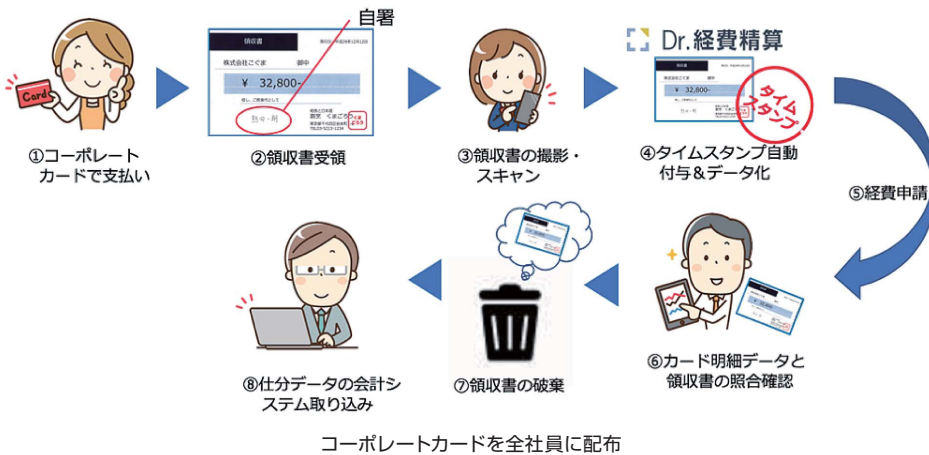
Card

①コーポレートカードで支払い

自署

領収書

株式会社こぐま　御中

¥　32,800-

但し、ご飲食代として

熊谷一朗

②領収書受領

③領収書の撮影・スキャン

Dr.経費精算

¥　32,800-

タイムスタンプ

④タイムスタンプ自動付与＆データ化

⑤経費申請

⑥カード明細データと領収書の照合確認

⑦領収書の破棄

⑧仕分データの会計システム取り込み

コーポレートカードを全社員に配布